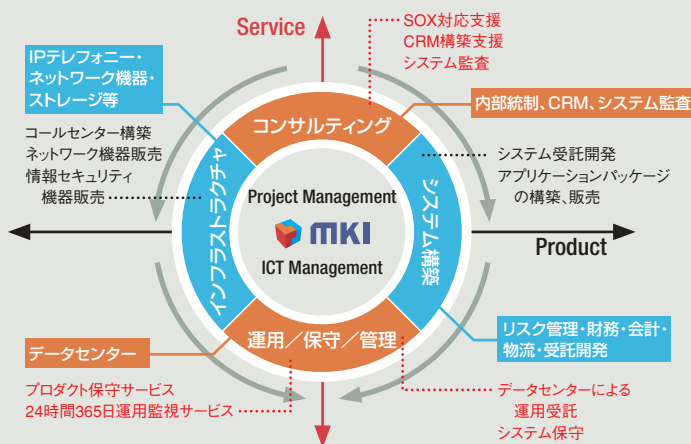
Service

SOX対応支援
CRM構築支援
システム監査

IPテレフォニー・
ネットワーク機器・
ストレージ等

内部統制、CRM、システム監査

コンサルティング

コールセンター構築
ネットワーク機器販売
情報セキュリティ
機器販売

システム受託開発
アプリケーションパッケージ
の構築、販売

インフラストラクチャ

Project Management

MKI

ICT Management

システム構築

Product

リスク管理・財務・会計・
物流・受託開発

データセンター

運用／保守／管理

プロダクト保守サービス
24時間365日運用監視サービス

データセンターによる
運用受託
システム保守